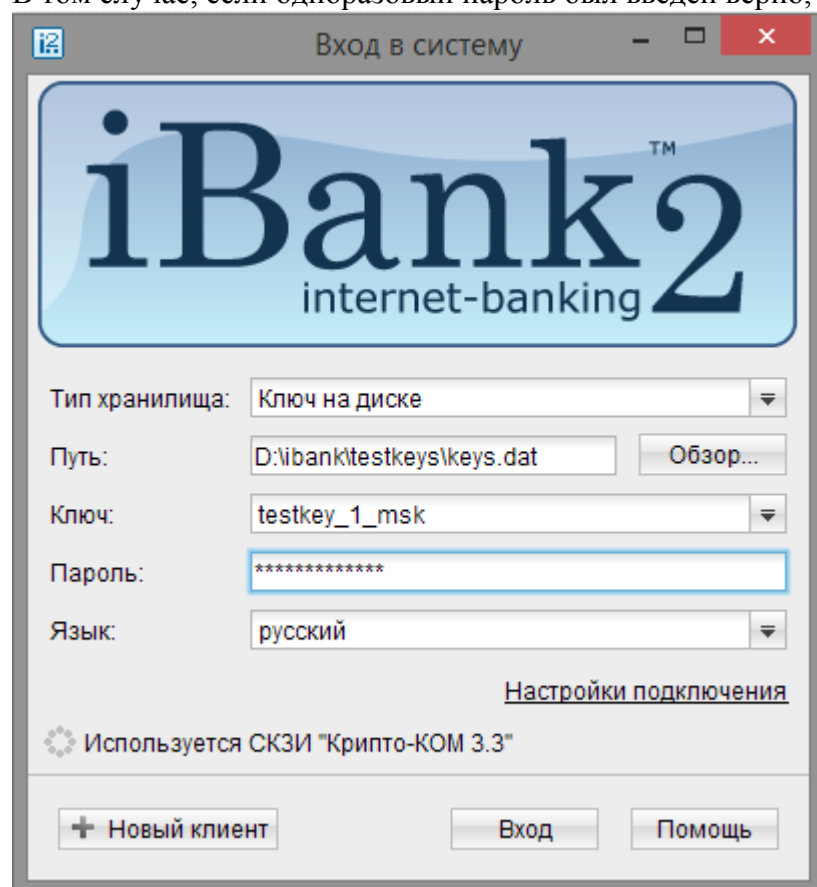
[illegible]

Вход в систему

iBank 2™
internet-banking

Тип хранилища: Ключ на диске
Путь: D:\ibank\testkeys\keys.dat Обзор...
Ключ: testkey_1_msk
Пароль: *************
Язык: русский

Настройки подключения

Используется СКЗИ "Крипто-КОМ 3.3"

Новый клиент Вход Помощь